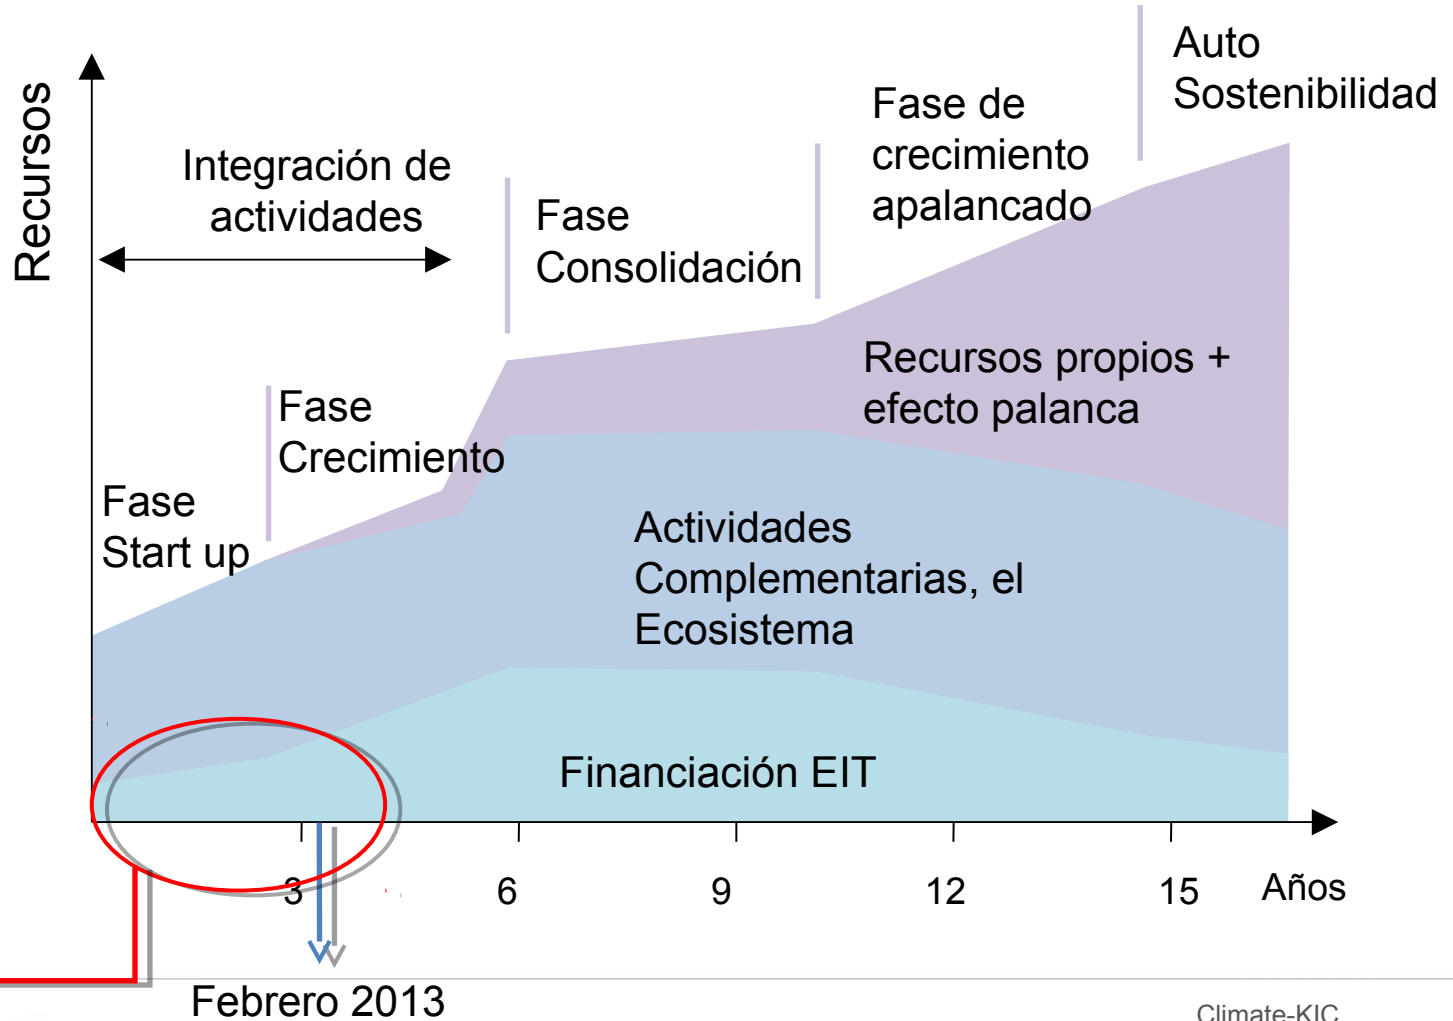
Recursos

Integración de actividades

Fase Start up

Fase Crecimiento

Fase Consolidación

Fase de crecimiento apalancado

Auto Sostenibilidad

Recursos propios + efecto palanca

Actividades Complementarias, el Ecosistema

Financiación EIT

3 6 9 12 15 Años

Febrero 2013

Climate-KIC